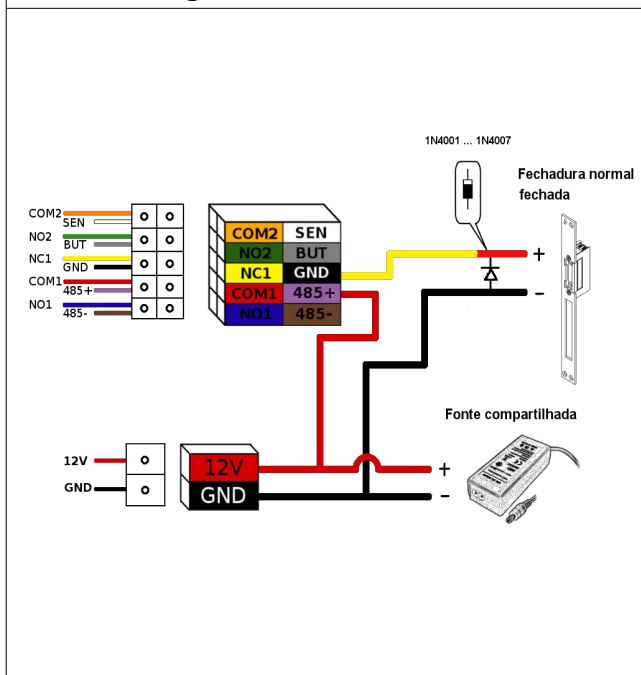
1N4001 ... 1N4007

Fechadura normal fechada

COM2
SEN
NO2
BUT
NC1
GND
COM1
485+
NO1
485-

| COM2 | SEN |
|---|---|
| NO2 | BUT |
| NC1 | GND |
| COM1 | 485+ |
| NO1 | 485- |

+
-

Fonte compartilhada

12V
GND

12V
GND

+
-